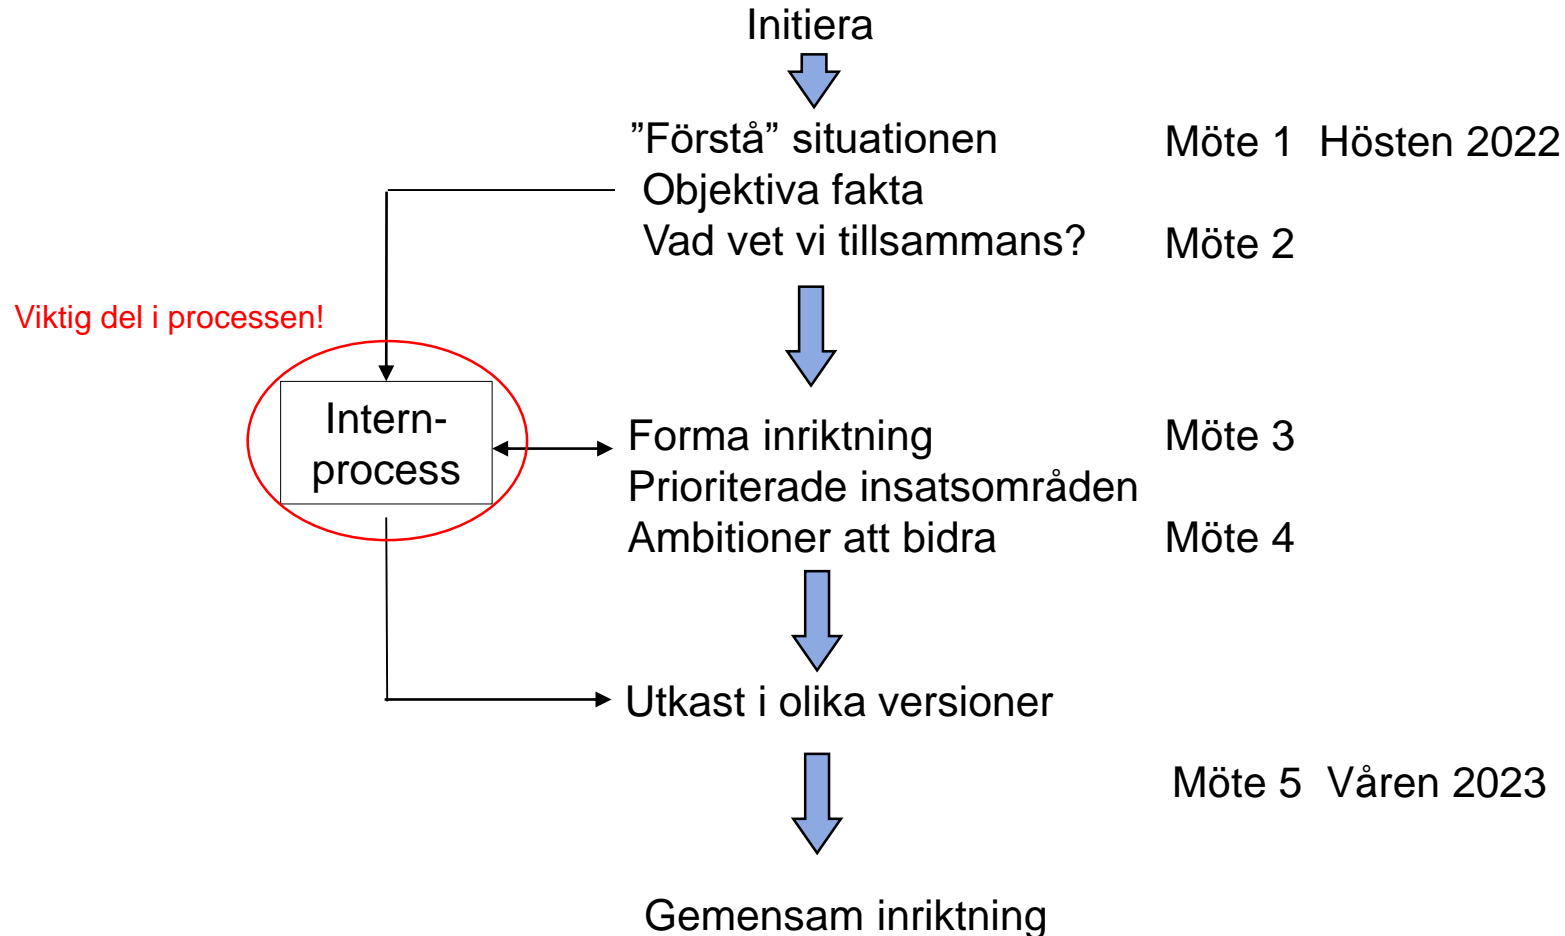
Initiera

”Förstå” situationen
Objektiva fakta
Vad vet vi tillsammans?

Möte 1 Hösten 2022

Möte 2

Viktig del i processen!

Intern-
process

Forma inriktning
Prioriterade insatsområden
Ambitioner att bidra

Möte 3

Möte 4

Utkast i olika versioner

Möte 5 Våren 2023

Gemensam inriktning